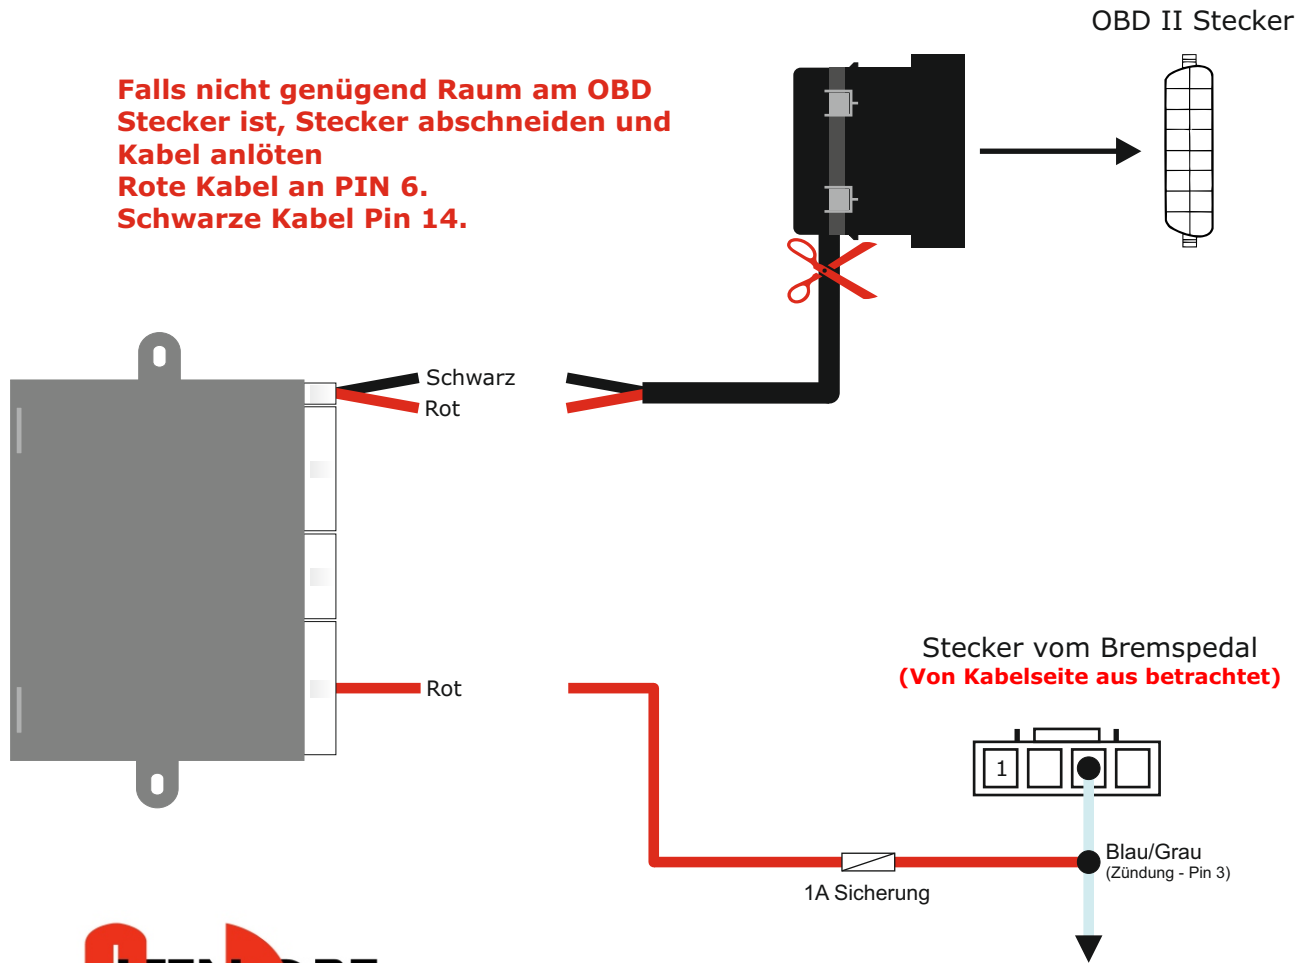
OBD II Stecker

Falls nicht genügend Raum am OBD Stecker ist, Stecker abschneiden und Kabel anlöten
Rote Kabel an PIN 6.
Schwarze Kabel Pin 14.

Schwarz
Rot

Rot

Stecker vom Bremspedal
(Von Kabelseite aus betrachtet)

1

Blau/Grau
(Zündung - Pin 3)

1A Sicherung